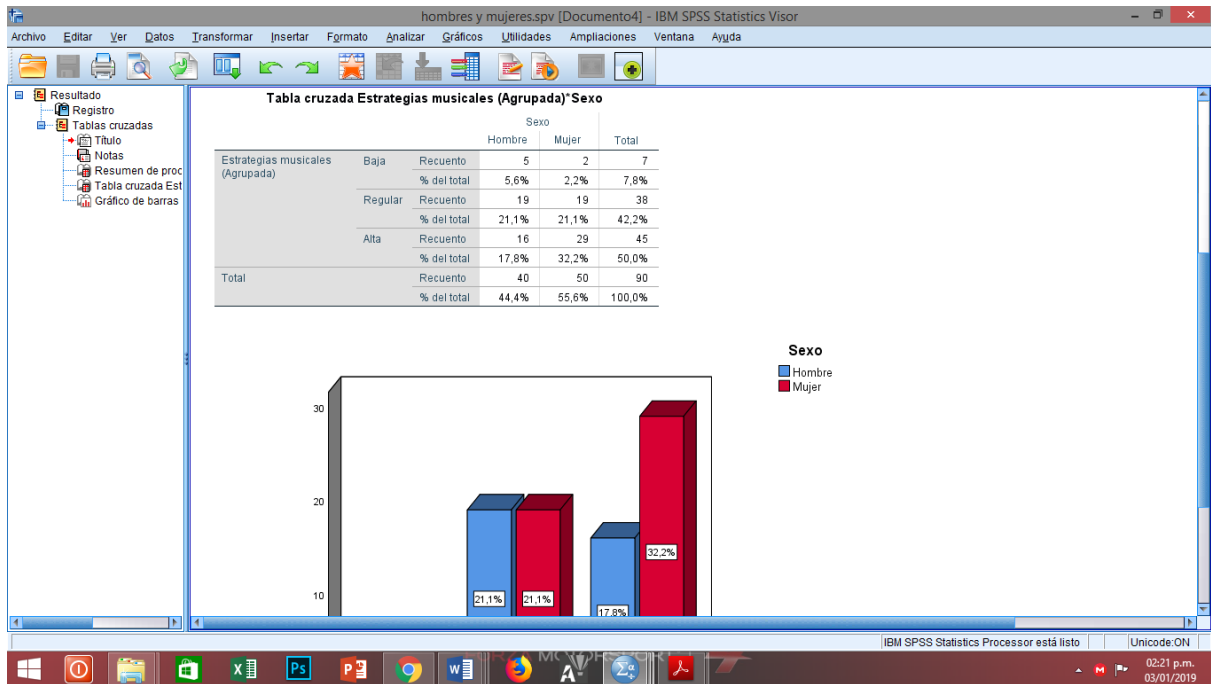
hombres y mujeres.spv [Documento4] - IBM SPSS Statistics Visor

Archivo Editar Ver Datos Transformar Insertar Formato Analizar Gráficos Utilidades Ampliaciones Ventana Ayuda

Resultado
Registro
Tablas cruzadas
Título
Notas
Resumen de proc
Tabla cruzada Est
Gráfico de barras

Tabla cruzada Estrategias musicales (Agrupada)*Sexo

| | | | Sexo | | |
|---|---|---|---|---|---|
| | | | Hombre | Mujer | Total |
| Estrategias musicales (Agrupada) | Baja | Recuento | 5 | 2 | 7 |
| | | % del total | 5,6% | 2,2% | 7,8% |
| | Regular | Recuento | 19 | 19 | 38 |
| | | % del total | 21,1% | 21,1% | 42,2% |
| | Alta | Recuento | 16 | 29 | 45 |
| | | % del total | 17,8% | 32,2% | 50,0% |
| Total | | Recuento | 40 | 50 | 90 |
| | | % del total | 44,4% | 55,6% | 100,0% |

Sexo
Hombre
Mujer

30
20
10
21,1%
21,1%
17,8%
32,2%

IBM SPSS Statistics Processor está listo
Unicode:ON

02:21 p.m.
03/01/2019